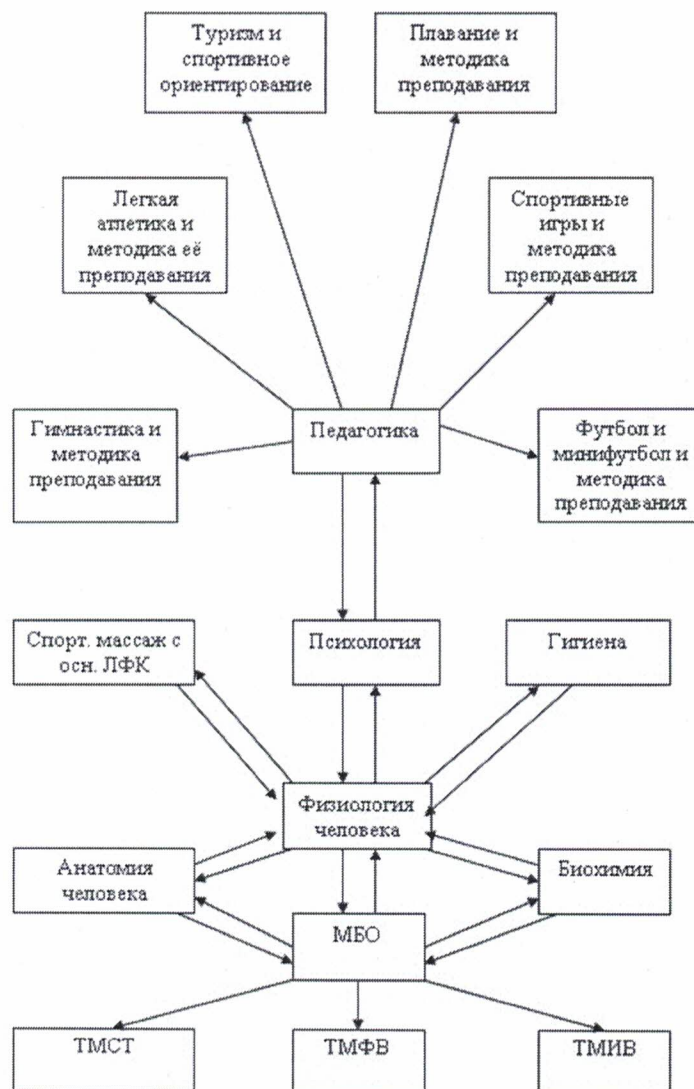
Туризм и спортивное ориентирование

Плавание и методика преподавания

Легкая атлетика и методика её преподавания

Спортивные игры и методика преподавания

Гимнастика и методика преподавания

Педагогика

Футбол и минифутбол и методика преподавания

Спорт. массаж с осн. ЛФК

Психология

Гигиена

Физиология человека

Анатомия человека

Биохимия

МБО

ТМСТ

ТМФВ

ТМИВ